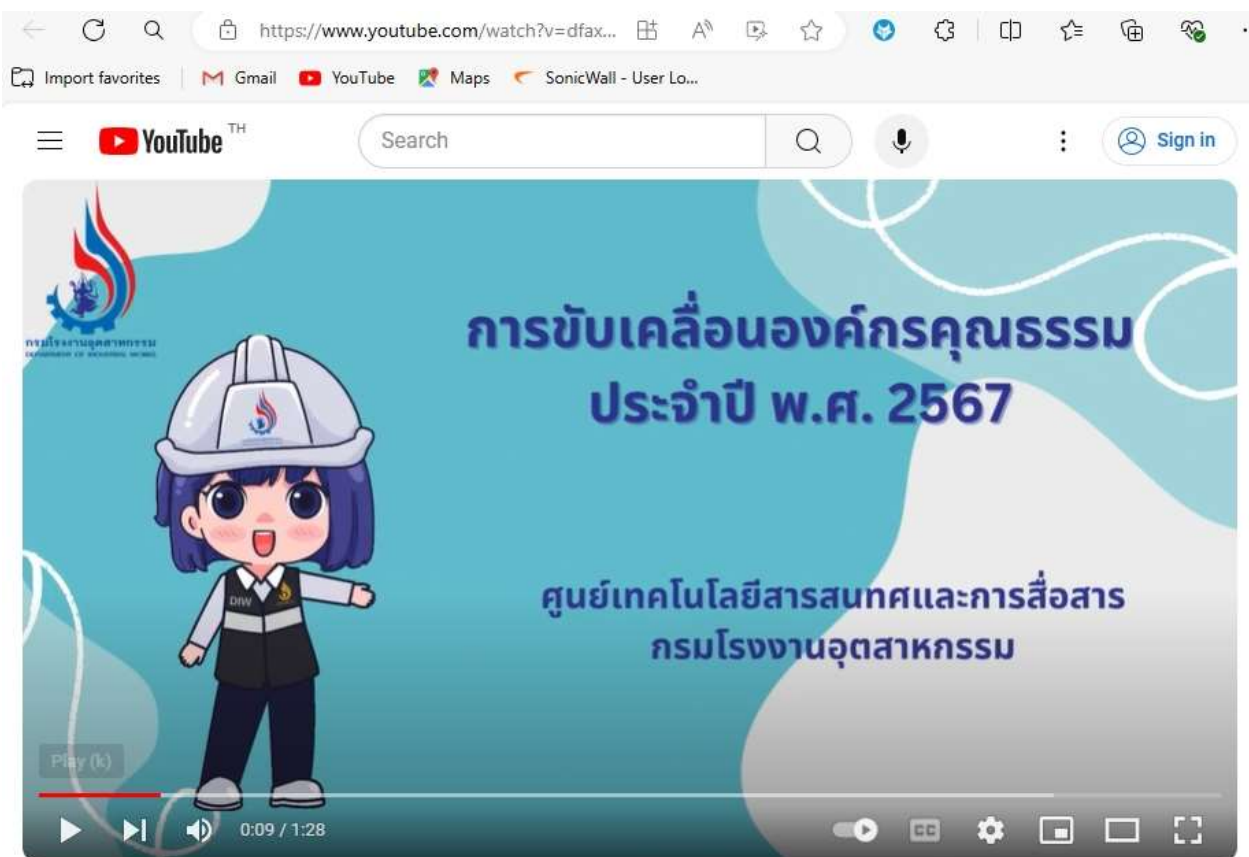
https://www.youtube.com/watch?v=dfax...

Import favorites | Gmail YouTube Maps SonicWall - User Lo...

YouTube TH

Search

Sign in

กรมโรงงานอุตสาหกรรม
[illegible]

DIW

การขับเคลื่อนองค์กรคุณธรรม
ประจำปี พ.ศ. 2567

ศูนย์เทคโนโลยีสารสนเทศและการสื่อสาร
กรมโรงงานอุตสาหกรรม

Play (k)

0:09 / 1:28

CC